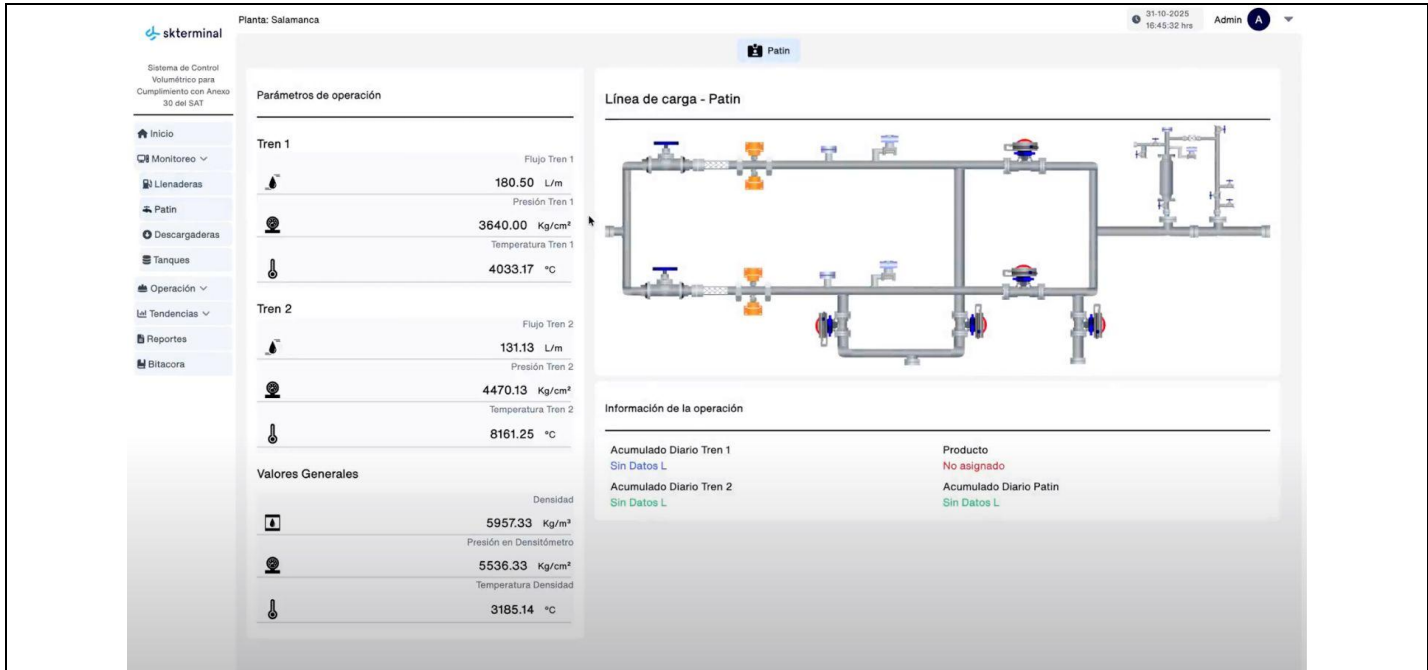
skterminal

Planta: Salamanca

31-10-2025
16:45:32 hrs

Admin A

Sistema de Control Volumétrico para Cumplimiento con Anexo 30 del SAT

Inicio
Monitoreo
Llenaderas
Patin
Descargaderas
Tanques
Operación
Tendencias
Reportes
Bitacora

Patin

Parámetros de operación

Tren 1

Flujo Tren 1
180.50 L/m
Presión Tren 1
3640.00 Kg/cm²
Temperatura Tren 1
4033.17 °C

Tren 2

Flujo Tren 2
131.13 L/m
Presión Tren 2
4470.13 Kg/cm²
Temperatura Tren 2
8161.25 °C

Valores Generales

Densidad
5957.33 Kg/m³
Presión en Densitómetro
5536.33 Kg/cm²
Temperatura Densidad
3185.14 °C

Línea de carga - Patin

Información de la operación

Acumulado Diario Tren 1
Sin Datos L
Producto
No asignado
Acumulado Diario Tren 2
Sin Datos L
Acumulado Diario Patin
Sin Datos L